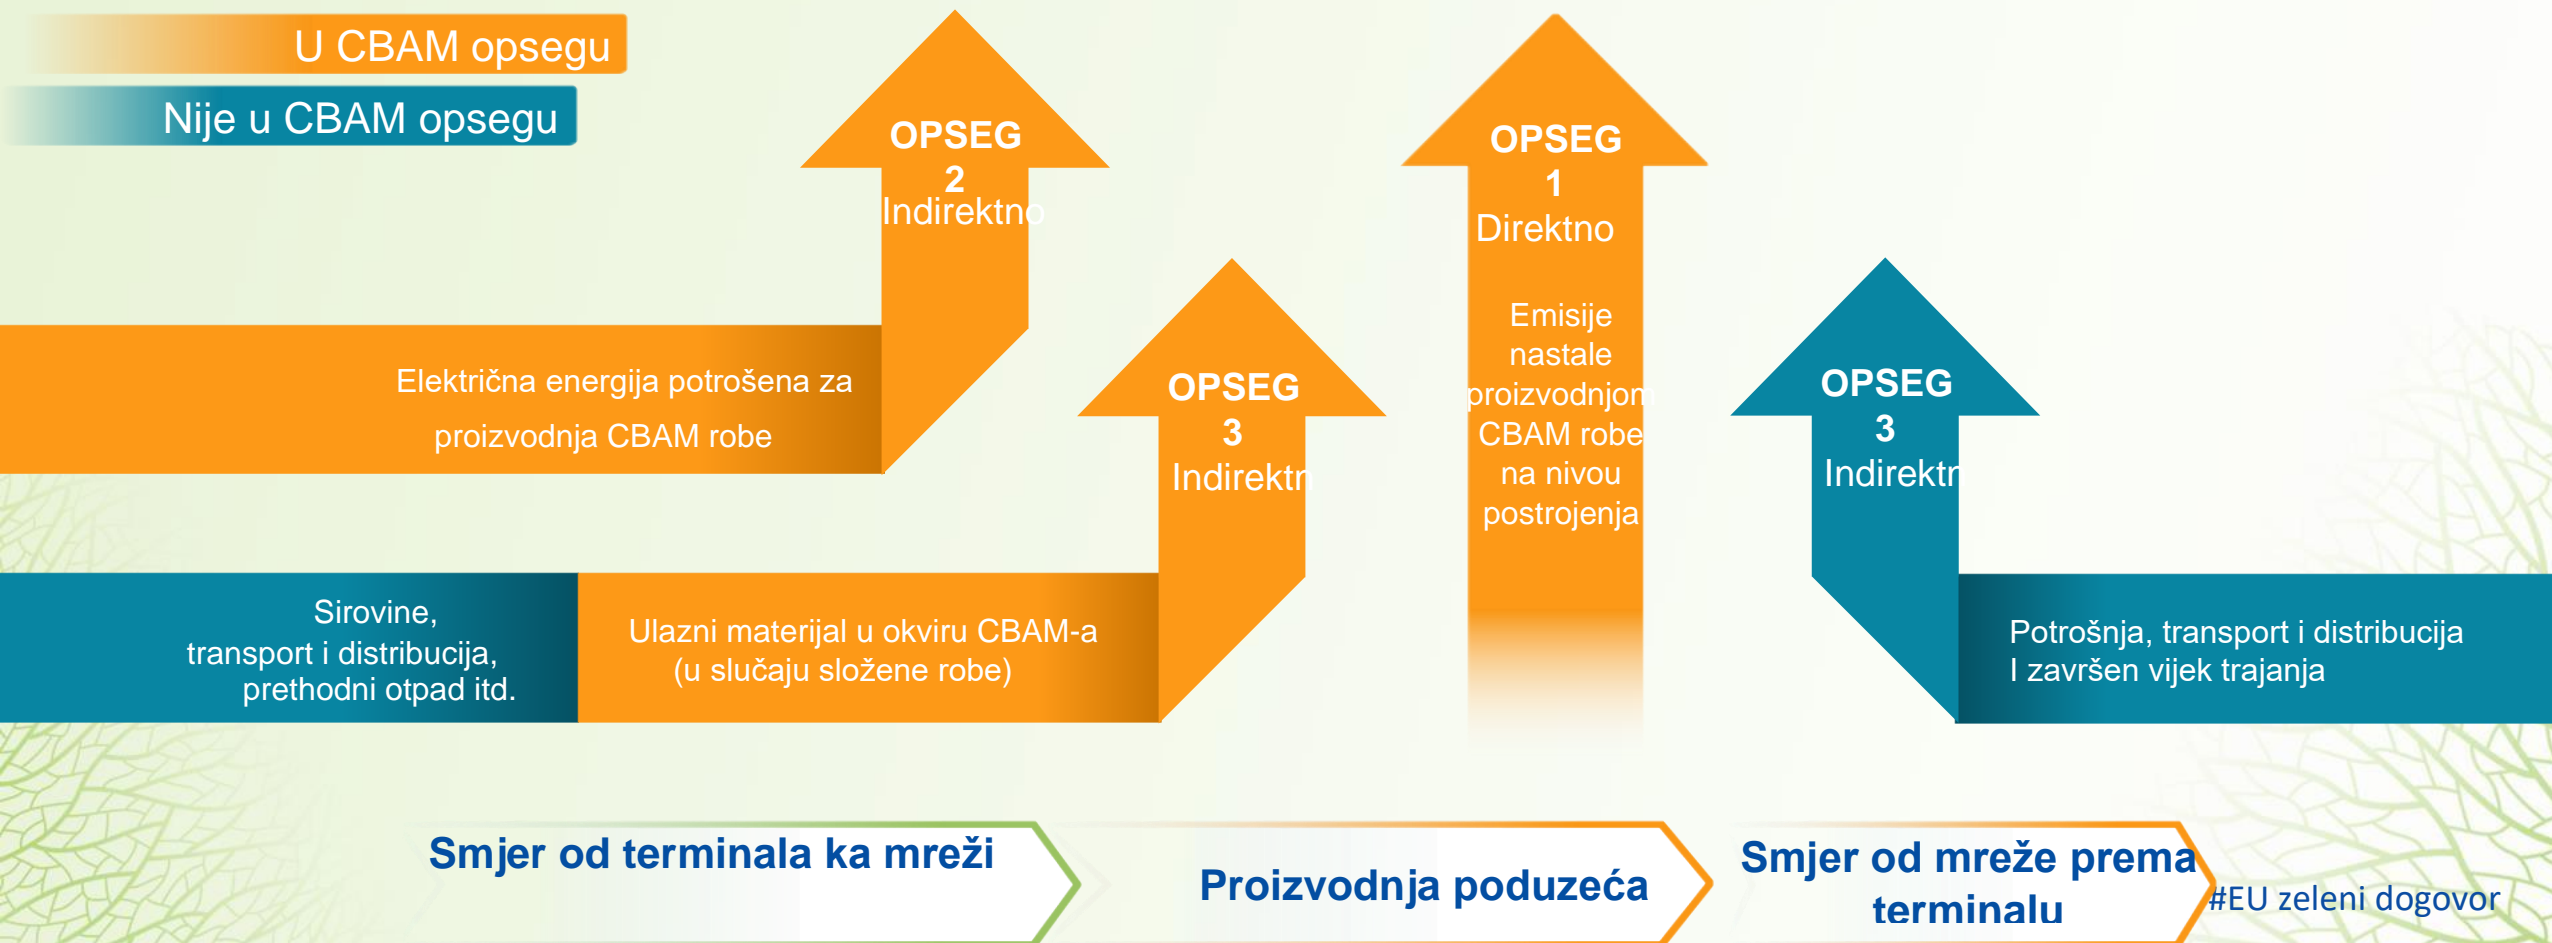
U CBAM opsegu

Nije u CBAM opsegu

OPSEG 2 Indirektno

OPSEG 1 Direktno

Emisije nastale proizvodnjom CBAM robe na nivou postrojenja

Električna energija potrošena za proizvodnja CBAM robe

OPSEG 3 Indirektn

OPSEG 3 Indirektn

Sirovine, transport i distribucija, prethodni otpad itd.

Ulazni materijal u okviru CBAM-a (u slučaju složene robe)

Potrošnja, transport i distribucija I završen vijek trajanja

Smjer od terminala ka mreži

Proizvodnja poduzeća

Smjer od mreže prema terminalu

#EU zeleni dogovor